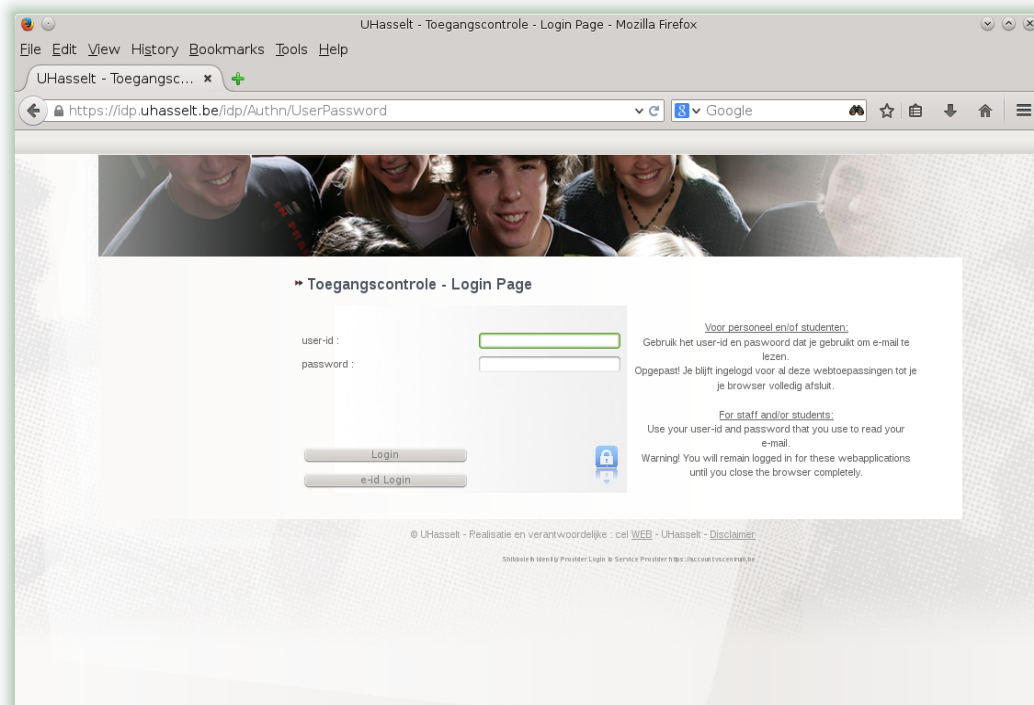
UHasselt - Toegangscontrole - Login Page - Mozilla Firefox

File Edit View History Bookmarks Tools Help

UHasselt - Toegangsc... ×

https://idp.uhasselt.be/idp/Authn/UserPassword

Google

Toegangscontrole - Login Page

user-id :

password :

Login

e-id Login

Voor personeel en/of studenten:
Gebruik het user-id en paswoord dat je gebruikt om e-mail te lezen.
Opgepast! Je blijft ingelogd voor al deze webtoepassingen tot je je browser volledig afsluit.

For staff and/or students:
Use your user-id and password that you use to read your e-mail.
Warning! You will remain logged in for these webapplications until you close the browser completely.

© UHasselt - Realisatie en verantwoordelijke : cel WEB - UHasselt - Disclaimer

Shibboleth Identity Provider Login & Service Provider https://accountscentral.be